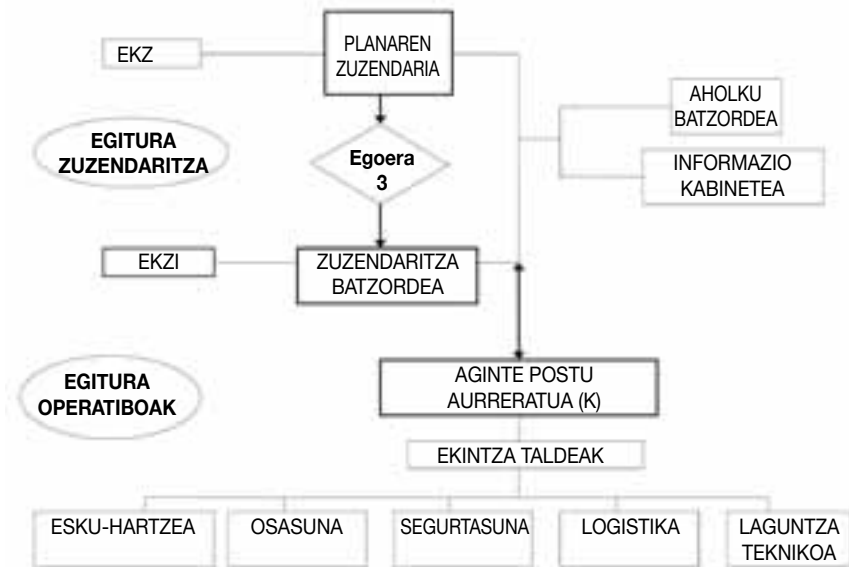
EKZ

PLANAREN ZUZENDARIA

AHOLKU BATZORDEA

EGITURA ZUZENDARITZA

Egoera 3

INFORMAZIO KABINETEA

EKZI

ZUZENDARITZA BATZORDEA

EGITURA OPERATIBOAK

AGINTE POSTU AURRERATUA (K)

EKINTZA TALDEAK

ESKU-HARTZEA

OSASUNA

SEGURTASUNA

LOGISTIKA

LAGUNTZA TEKNIKOA